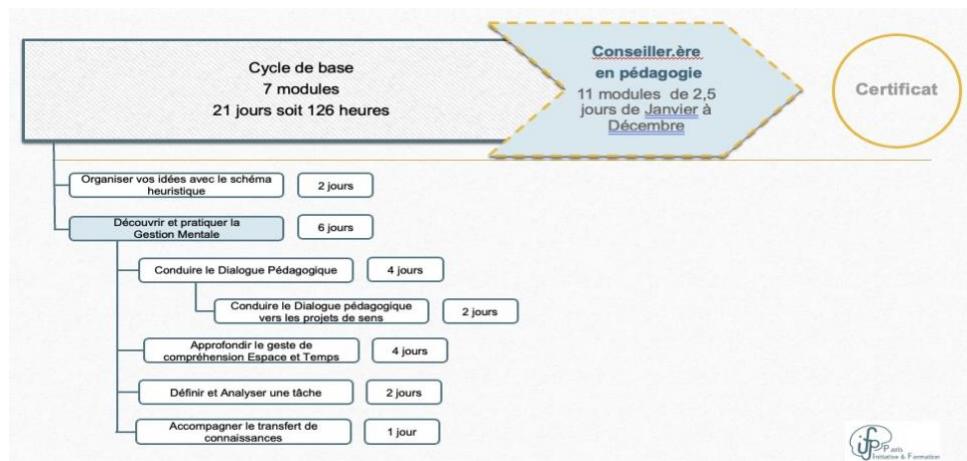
Cycle de base
7 modules
21 jours soit 126 heures

Conseiller.ère en pédagogie
11 modules de 2,5 jours de Janvier à Décembre

Certificat

Organiser vos idées avec le schéma heuristique

2 jours

Découvrir et pratiquer la Gestion Mentale

6 jours

Conduire le Dialogue Pédagogique

4 jours

Conduire le Dialogue pédagogique vers les projets de sens

2 jours

Approfondir le geste de compréhension Espace et Temps

4 jours

Définir et Analyser une tâche

2 jours

Accompagner le transfert de connaissances

1 jour

iFP Paris Initiative & Formation